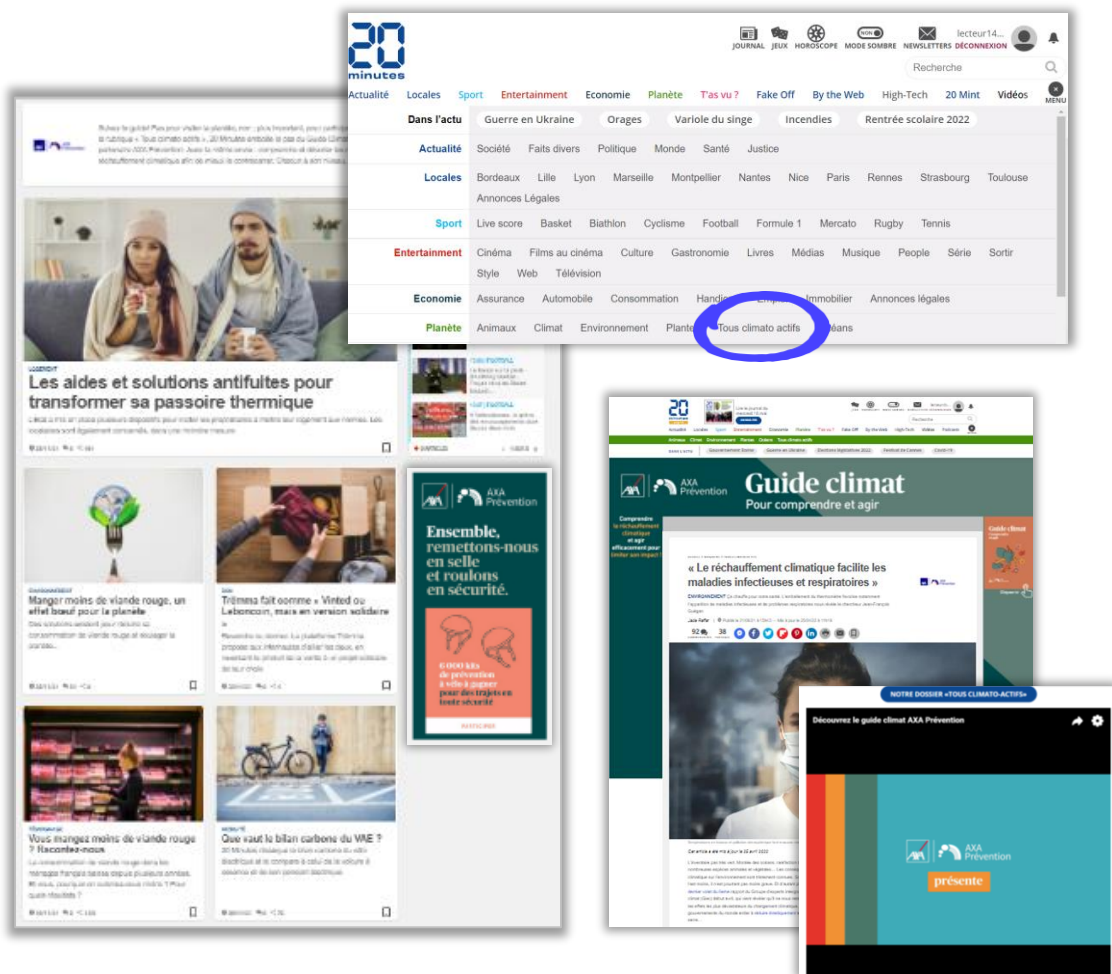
20 minutes

JOURNAL JEUX HOROSCOPE MODE SOMBRE NEWSLETTERS lecteur14... DÉCONNEXION

Recherche

Actualité Locales Sport Entertainment Economie Planète T'as vu ? Fake Off By the Web High-Tech 20 Mint Vidéos MENU

Dans l'actu: Guerre en Ukraine, Orages, Variole du singe, Incendies, Rentrée scolaire 2022

Actualité: Société, Faits divers, Politique, Monde, Santé, Justice

Locales: Bordeaux, Lille, Lyon, Marseille, Montpellier, Nantes, Nice, Paris, Rennes, Strasbourg, Toulouse, Annonces Légales

Sport: Live score, Basket, Biathlon, Cyclisme, Football, Formule 1, Mercato, Rugby, Tennis

Entertainment: Cinéma, Films au cinéma, Culture, Gastronomie, Livres, Médias, Musique, People, Série, Sortir, Style, Web, Télévision

Economie: Assurance, Automobile, Consommation, Handi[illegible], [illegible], Immobilier, Annonces légales

Planète: Animaux, Climat, Environnement, Plante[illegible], Tous climato actifs, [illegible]éans

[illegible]

Les aides et solutions antifuites pour transformer sa passoire thermique

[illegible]

Manger moins de viande rouge, un effet bœuf pour la planète

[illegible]

Trimma fait comme « Vinted ou Leboncoin, mais en version solidaire »

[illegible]

AXA Prévention
Ensemble, remettons-nous en selle et roulons en sécurité.
6 000 kits de prévention à vélo à gagner pour des trajets en toute sécurité

Vous mangez moins de viande rouge ? Racontez-nous

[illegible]

Que vaut le bilan carbone du VAE ?

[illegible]

AXA Prévention
Guide climat
Pour comprendre et agir

Comprendre le réchauffement climatique et agir efficacement pour limiter son impact

« Le réchauffement climatique facilite les maladies infectieuses et respiratoires »

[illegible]

Guide climat

NOTRE DOSSIER «TOUS CLIMATO-ACTIFS»

Découvrez le guide climat AXA Prévention

AXA Prévention
présente